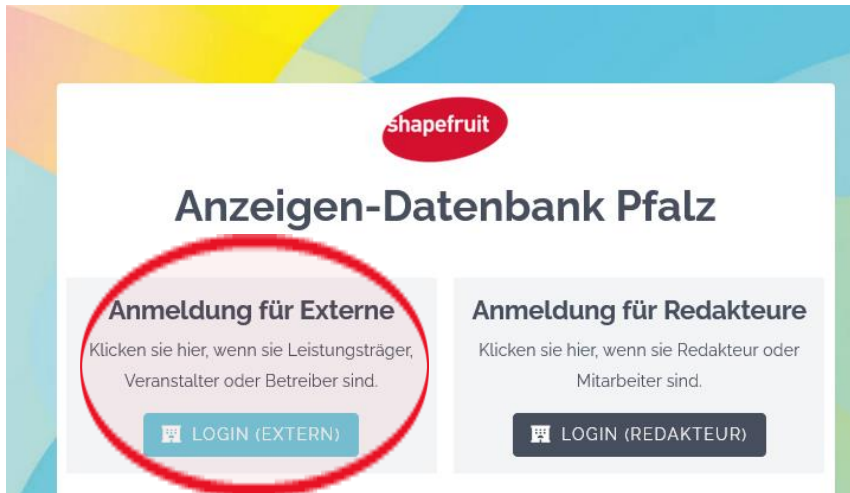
shapefruit

Anzeigen-Datenbank Pfalz

Anmeldung für Externe

Klicken sie hier, wenn sie Leistungsträger, Veranstalter oder Betreiber sind.

LOGIN (EXTERN)

Anmeldung für Redakteure

Klicken sie hier, wenn sie Redakteur oder Mitarbeiter sind.

LOGIN (REDAKTEUR)